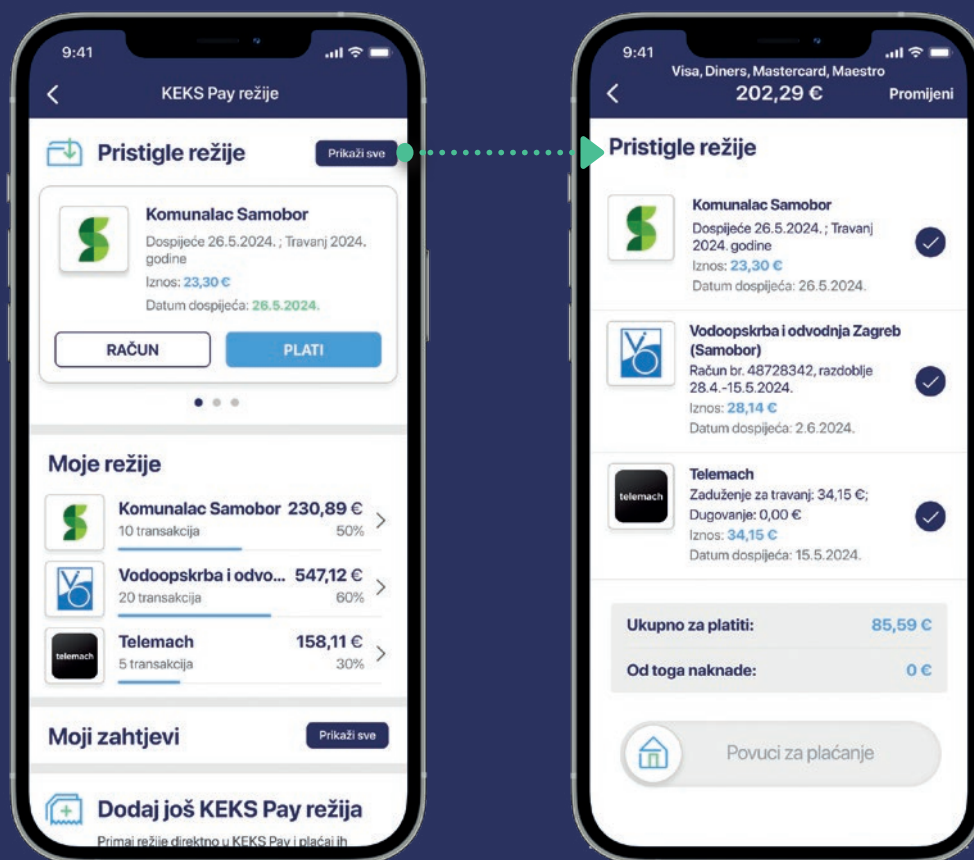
9:41

KEKS Pay režije

Pristigle režije

Prikaži sve

Komunalac Samobor
Dospijeće 26.5.2024. ; Travanj 2024. godine
Iznos: 23,30 €
Datum dospijeća: 26.5.2024.

RAČUN

PLATI

Moje režije

Komunalac Samobor 230,89 €
10 transakcija 50%

Vodoopskrba i odvo... 547,12 €
20 transakcija 60%

telemach
Telemach 158,11 €
5 transakcija 30%

Moji zahtjevi

Prikaži sve

Dodaj još KEKS Pay režija

Primaj režije direktno u KEKS Pay i plaćaj ih

9:41

Visa, Diners, Mastercard, Maestro
202,29 €
Promijeni

Pristigle režije

Komunalac Samobor
Dospijeće 26.5.2024. ; Travanj 2024. godine
Iznos: 23,30 €
Datum dospijeća: 26.5.2024.

Vodoopskrba i odvodnja Zagreb (Samobor)
Račun br. 48728342, razdoblje 28.4.-15.5.2024.
Iznos: 28,14 €
Datum dospijeća: 2.6.2024.

telemach
Telemach
Zaduženje za travanj: 34,15 €;
Dugovanje: 0,00 €
Iznos: 34,15 €
Datum dospijeća: 15.5.2024.

Ukupno za platiti: 85,59 €

Od toga naknade: 0 €

Povuci za plaćanje